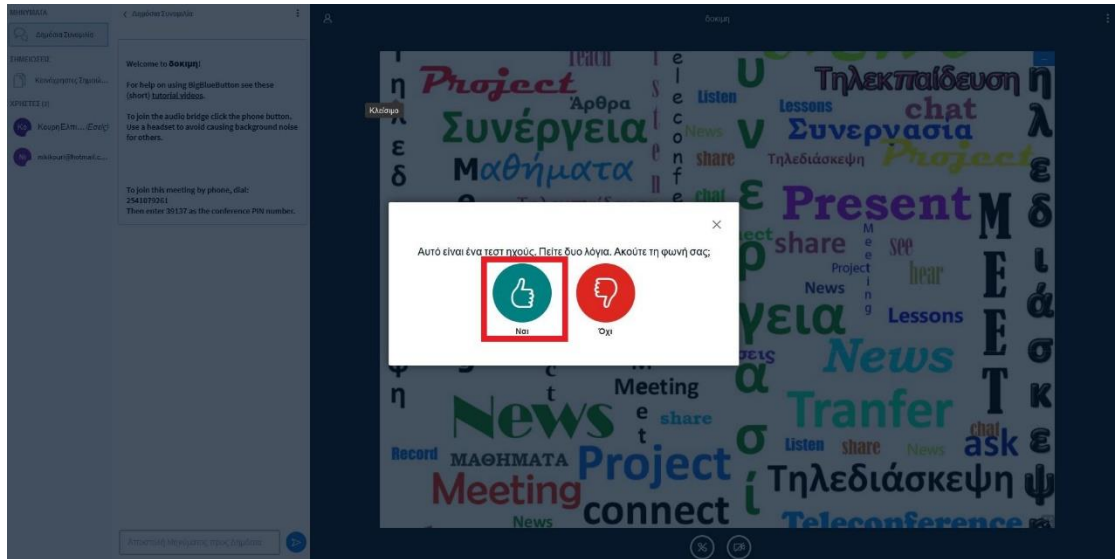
ΜΗΝΥΜΑΤΑ
Δημόσια Συνομιλία
ΣΗΜΕΙΩΣΕΙΣ
Κοινόχρηστες Σημειώ...
ΧΡΗΣΤΕΣ (2)
Κουρη Ελπ... (Εσείς)
mkitsou@hotmail.c...

< Δημόσια Συνομιλία

Welcome to δοκιμη!

For help on using BigBlueButton see these (short) tutorial videos.

To join the audio bridge click the phone button. Use a headset to avoid causing background noise for others.

To join this meeting by phone, dial: 2541079261
Then enter 39137 as the conference PIN number.

Αποστολή μηνύματος προς Δημόσια

δοκιμη

Κλείσιμο

Project Άρθρα Listen Τηλεκπαίδευση Lessons chat Συνέργεια News Συνεργασία share Μαθήματα Τηλεδιάσκεψη Project chat Present share see Project hear News Lessons News Meeting News share Tranfer Record ΜΑΘΗΜΑΤΑ Project Listen share News ask Meeting Τηλεδιάσκεψη connect News Teleconference

Αυτό είναι ένα τεστ ηχούς. Πείτε δυο λόγια. Ακούτε τη φωνή σας;

Ναι

Όχι